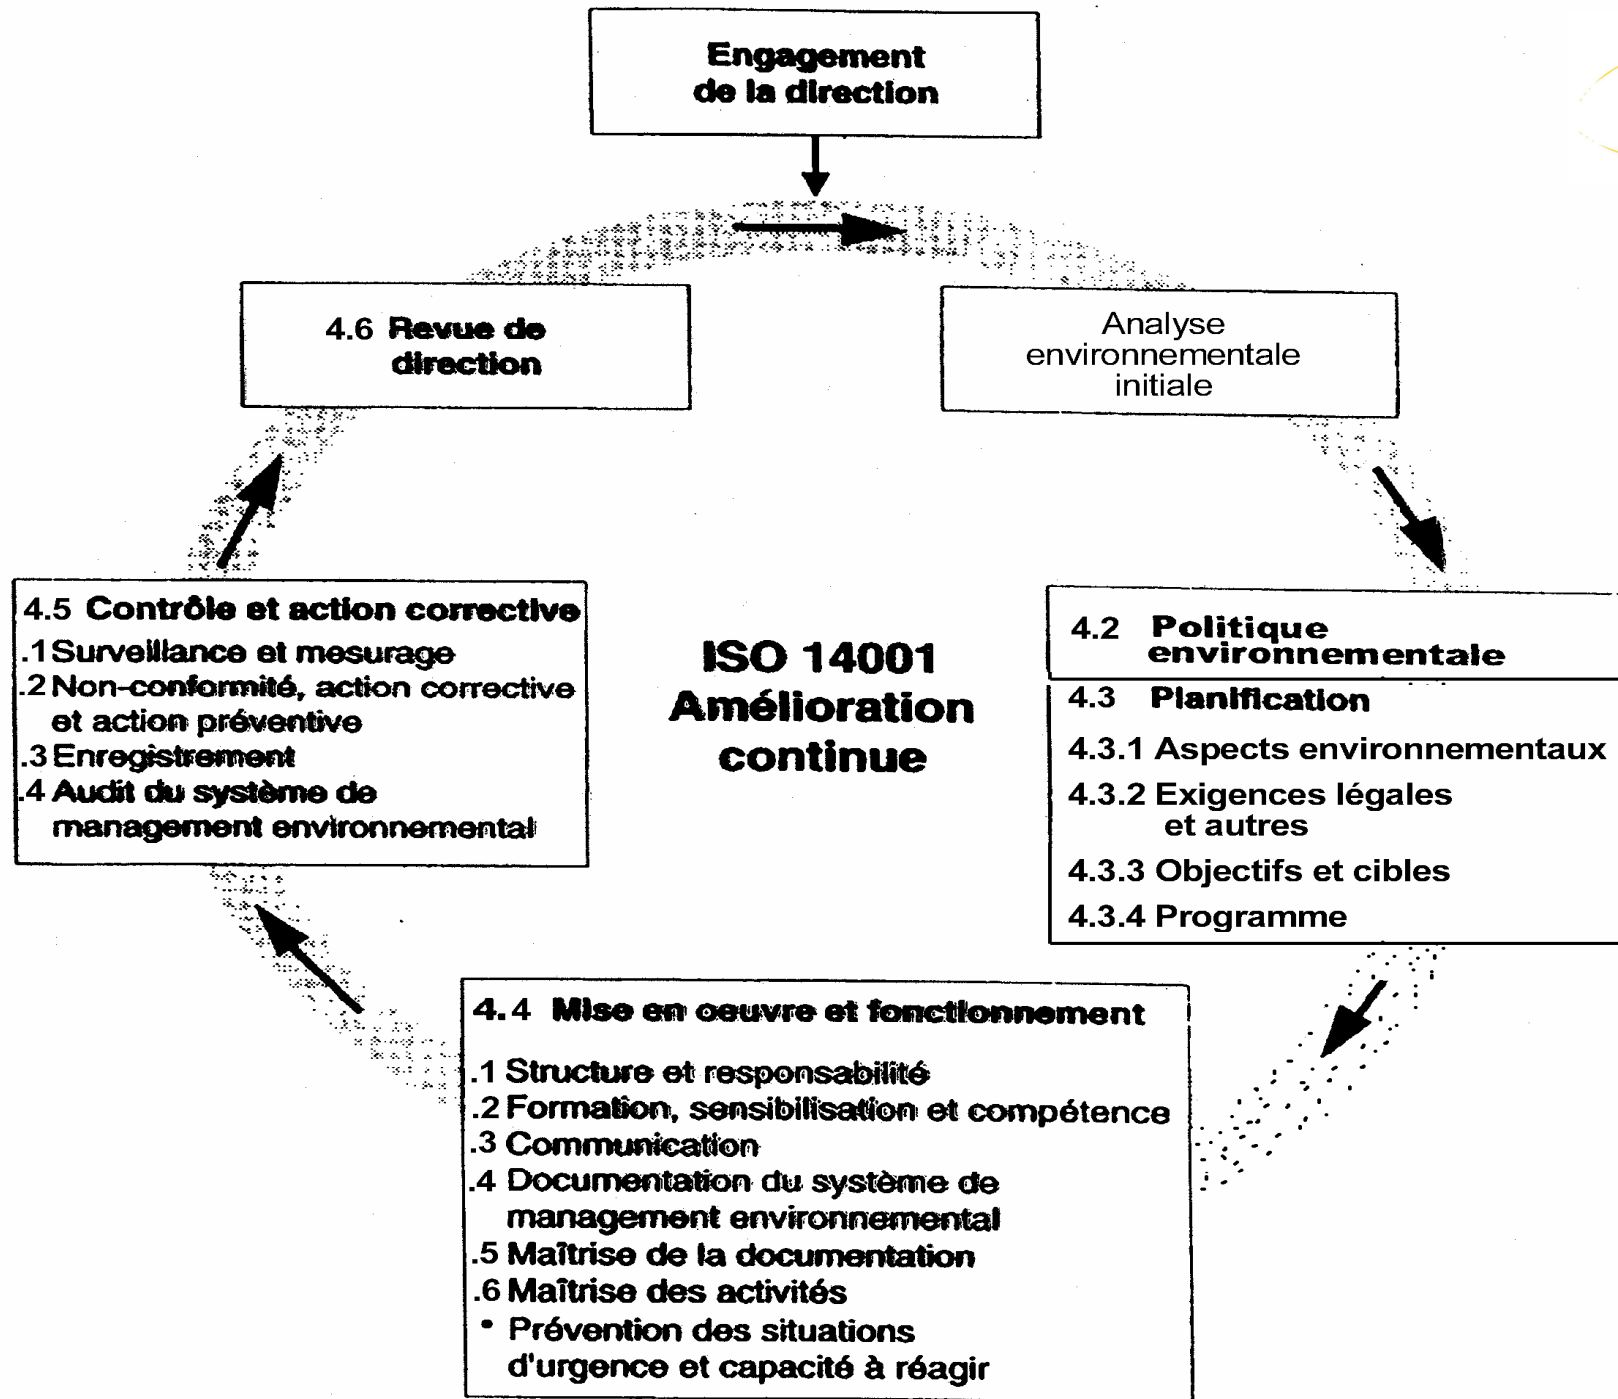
Engagement de la direction

4.6 Revue de direction

Analyse environnementale initiale

4.5 Contrôle et action corrective
.1 Surveillance et mesurage
.2 Non-conformité, action corrective et action préventive
.3 Enregistrement
.4 Audit du système de management environnemental

ISO 14001
Amélioration continue

4.2 Politique environnementale

4.3 Planification
4.3.1 Aspects environnementaux
4.3.2 Exigences légales et autres
4.3.3 Objectifs et cibles
4.3.4 Programme

4.4 Mise en oeuvre et fonctionnement
.1 Structure et responsabilité
.2 Formation, sensibilisation et compétence
.3 Communication
.4 Documentation du système de management environnemental
.5 Maîtrise de la documentation
.6 Maîtrise des activités
• Prévention des situations d'urgence et capacité à réagir